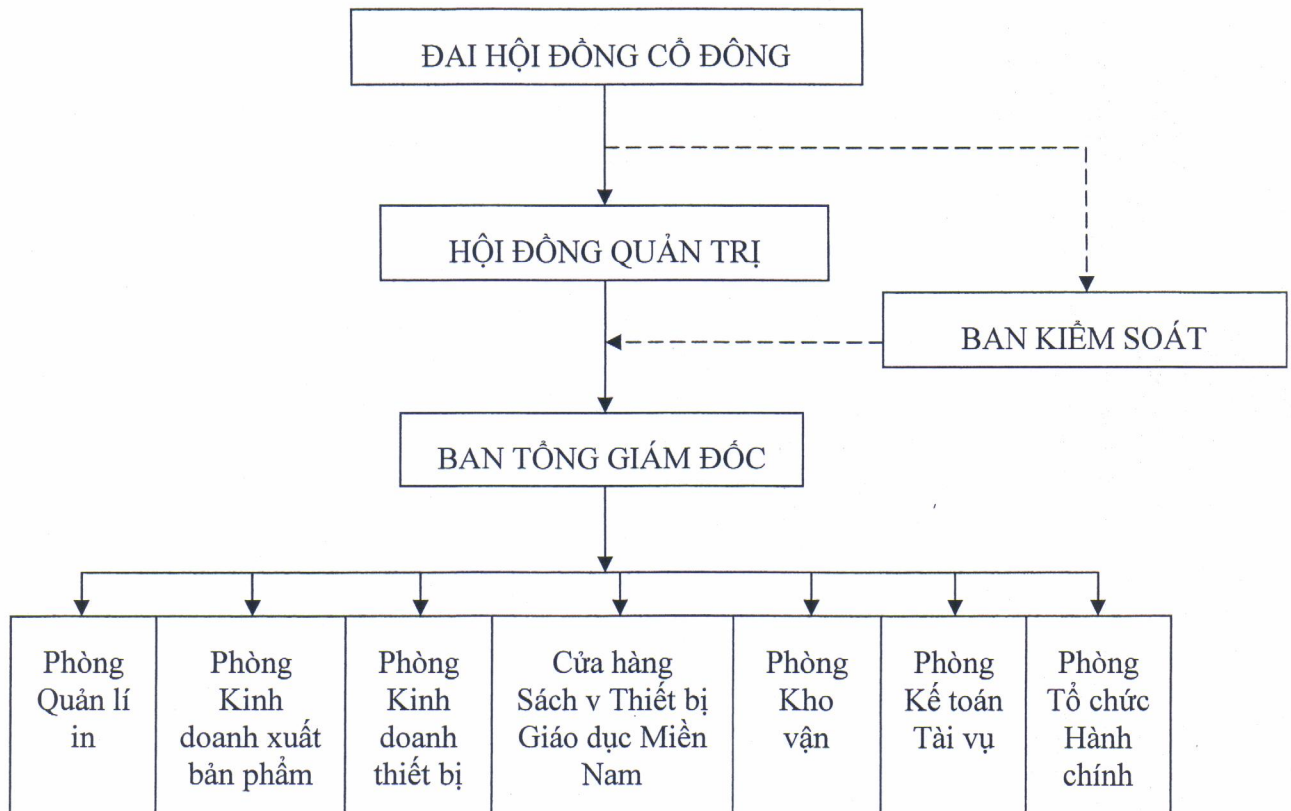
ĐAI HỘI ĐỒNG CỔ ĐÔNG

HỘI ĐỒNG QUẢN TRỊ

BAN KIỂM SOÁT

BAN TỔNG GIÁM ĐỐC

Phòng Quản lí in

Phòng Kinh doanh xuất bản phẩm

Phòng Kinh doanh thiết bị

Cửa hàng Sách v Thiết bị Giáo dục Miền Nam

Phòng Kho vận

Phòng Kế toán Tài vụ

Phòng Tổ chức Hành chính